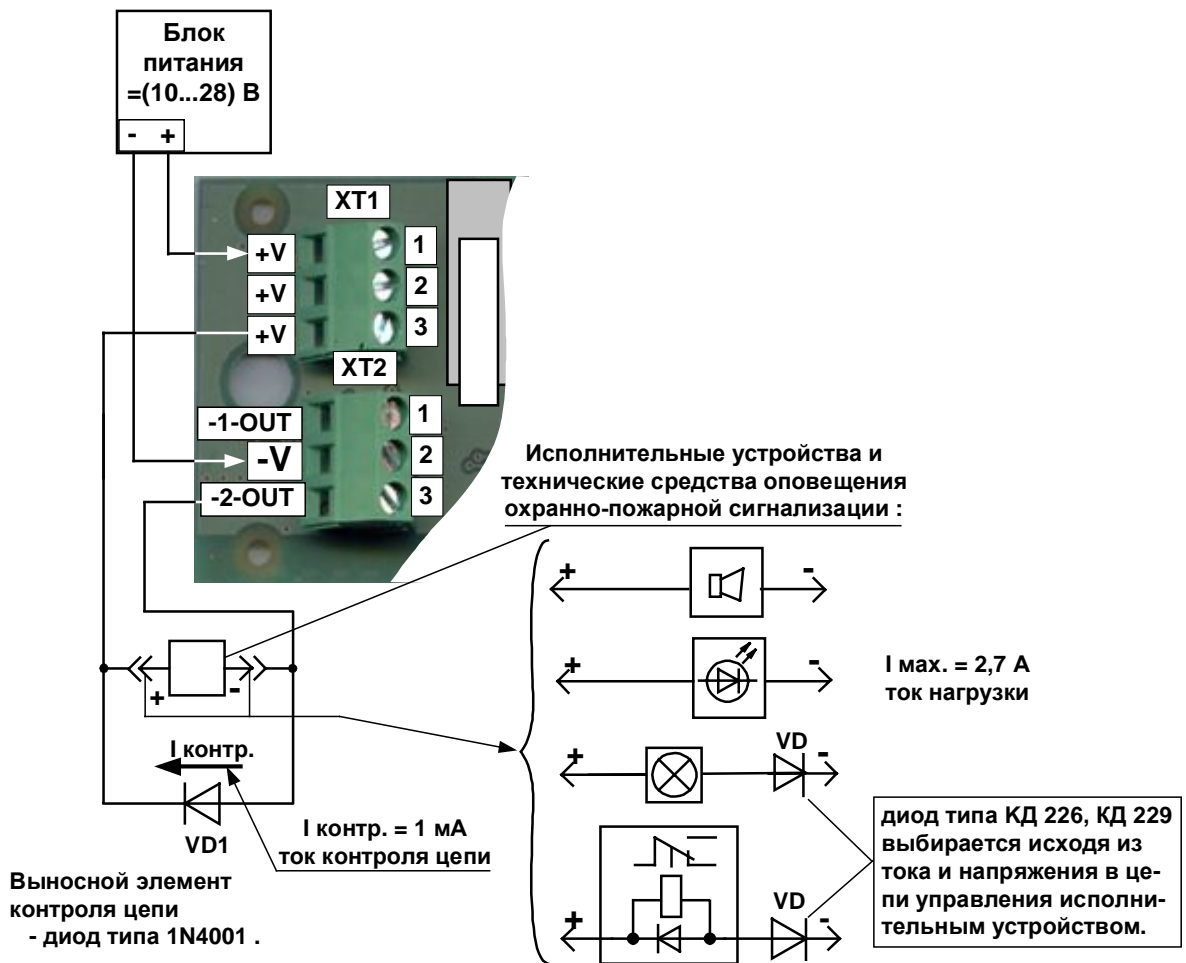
Блок питания =(10...28) В

- +

XT1

+V 1

+V 2

+V 3

XT2

-1-OUT 1

-V 2

-2-OUT 3

Исполнительные устройства и технические средства оповещения охранно-пожарной сигнализации :

+ -

+ -

I мах. = 2,7 А ток нагрузки

+ VD -

+ VD -

диод типа КД 226, КД 229 выбирается исходя из тока и напряжения в цепи управления исполнительным устройством.

+ -

I контр.

VD1

I контр. = 1 мА ток контроля цепи

Выносной элемент контроля цепи - диод типа 1N4001 .